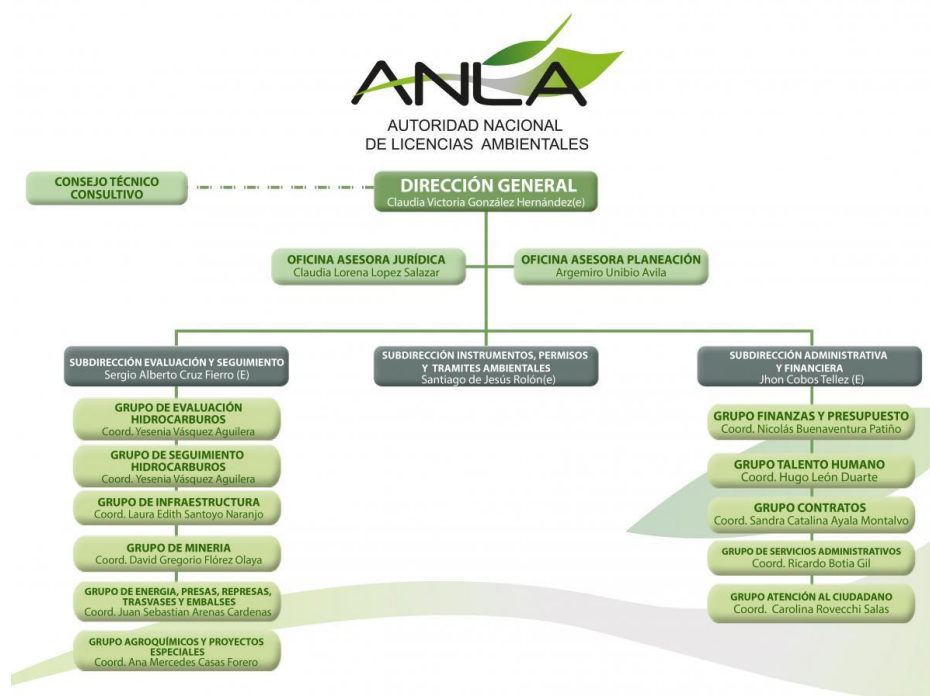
ANLA
AUTORIDAD NACIONAL
DE LICENCIAS AMBIENTALES

CONSEJO TÉCNICO CONSULTIVO

DIRECCIÓN GENERAL
Claudia Victoria González Hernández(e)

OFICINA ASESORA JURÍDICA
Claudia Lorena Lopez Salazar

OFICINA ASESORA PLANEACIÓN
Argemiro Unibio Avila

SUBDIRECCIÓN EVALUACIÓN Y SEGUIMIENTO
Sergio Alberto Cruz Fierro (E)

GRUPO DE EVALUACIÓN HIDROCARBUROS
Coord. Yesenia Vásquez Aguilera

GRUPO DE SEGUIMIENTO HIDROCARBUROS
Coord. Yesenia Vásquez Aguilera

GRUPO DE INFRAESTRUCTURA
Coord. Laura Edith Santoyo Naranjo

GRUPO DE MINERIA
Coord. David Gregorio Flórez Olaya

GRUPO DE ENERGIA, PRESAS, REPRESAS, TRASVASES Y EMBALSES
Coord. Juan Sebastian Arenas Cardenas

GRUPO AGROQUÍMICOS Y PROYECTOS ESPECIALES
Coord. Ana Mercedes Casas Forero

SUBDIRECCIÓN INSTRUMENTOS, PERMISOS Y TRAMITES AMBIENTALES
Santiago de Jesús Rolón(e)

SUBDIRECCIÓN ADMINISTRATIVA Y FINANCIERA
Jhon Cobos Tellez (E)

GRUPO FINANZAS Y PRESUPUESTO
Coord. Nicolás Buenaventura Patiño

GRUPO TALENTO HUMANO
Coord. Hugo León Duarte

GRUPO CONTRATOS
Coord. Sandra Catalina Ayala Montalvo

GRUPO DE SERVICIOS ADMINISTRATIVOS
Coord. Ricardo Botia Gil

GRUPO ATENCIÓN AL CIUDADANO
Coord. Carolina Rovecchi Salas